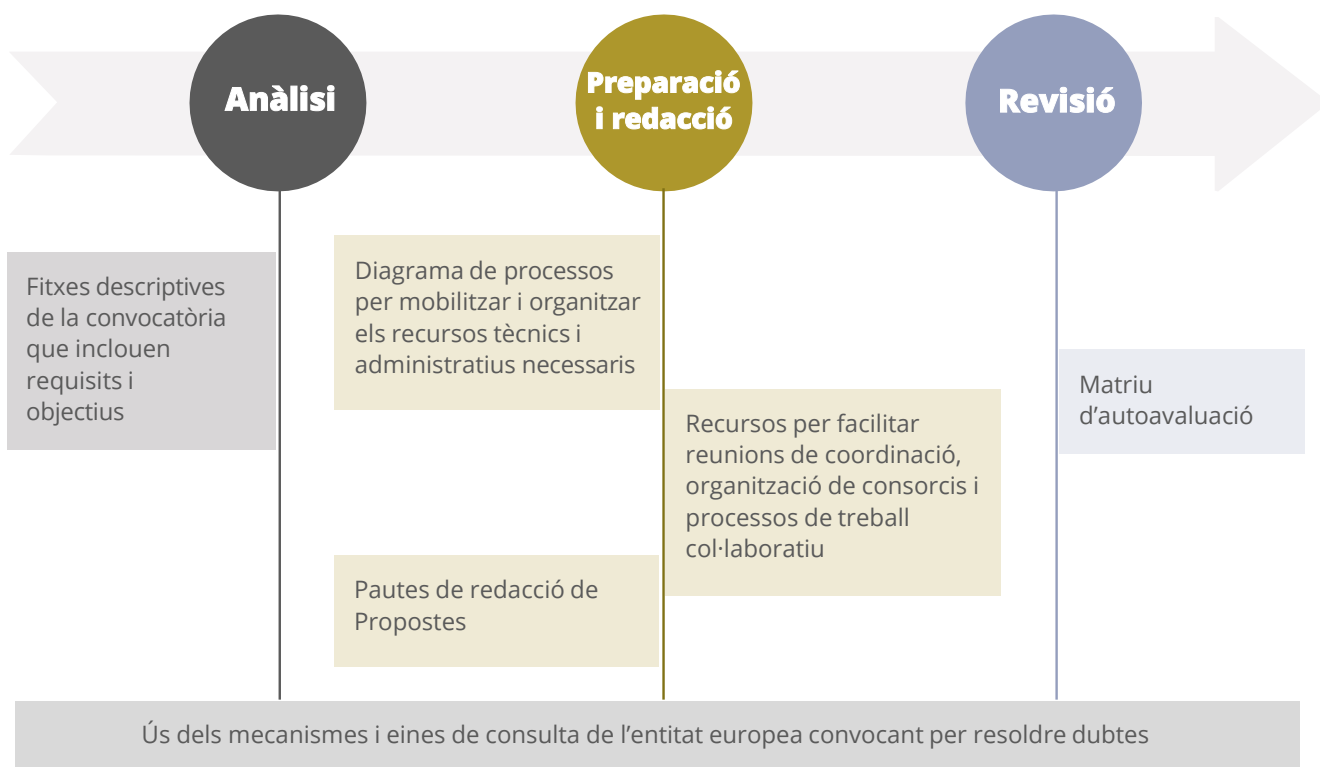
Anàlisi

Preparació i redacció

Revisió

Fitxes descriptives de la convocatòria que inclouen requisits i objectius

Diagrama de processos per mobilitzar i organitzar els recursos tècnics i administratius necessaris

Recursos per facilitar reunions de coordinació, organització de consorcis i processos de treball col·laboratiu

Pautes de redacció de Propostes

Matriu d'autoavaluació

Ús dels mecanismes i eines de consulta de l'entitat europea convocant per resoldre dubtes